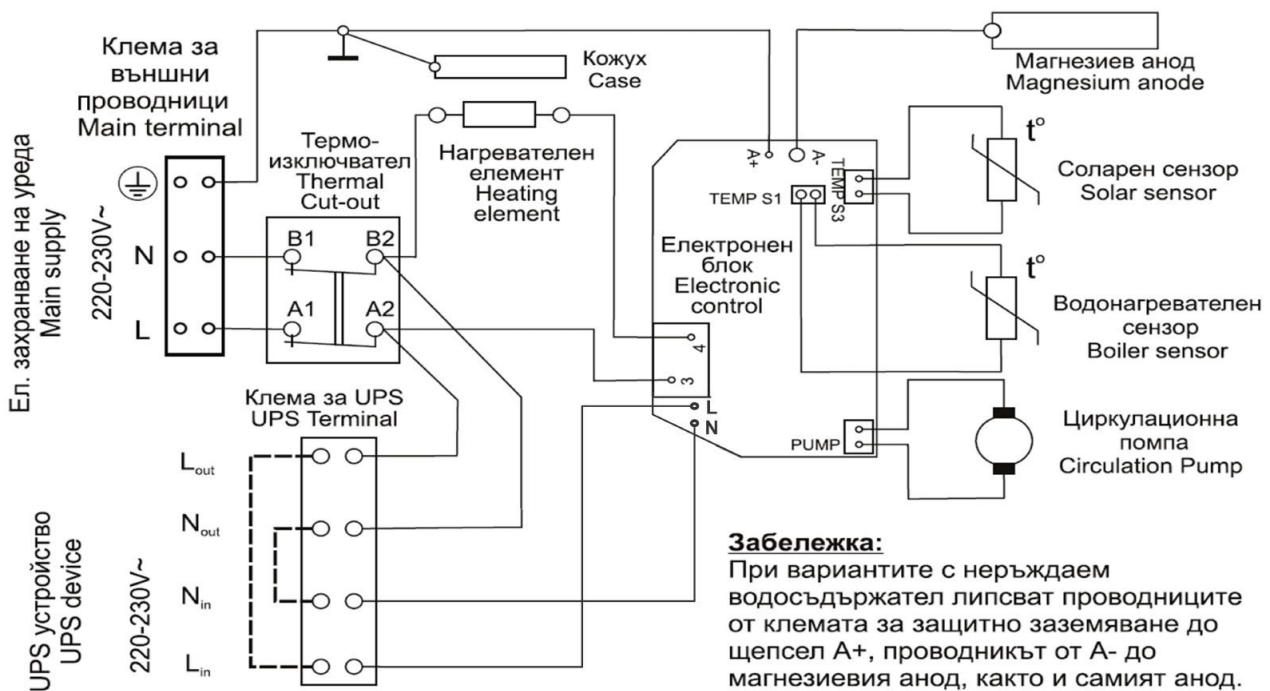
Клема за външни проводници
Main terminal

Ел. захранване на уреда
Main supply
220-230V~

N
L

Кожух
Case

Термо-изключвател
Thermal Cut-out

B1
B2
A1
A2

Нагревателен елемент
Heating element

Магнезиев анод
Magnesium anode

A+
A-

TEMP S1
TEMP S3

Соларен сензор
Solar sensor

t°

Електронен блок
Electronic control

4
3
L
N

t°

Водонагревателен сензор
Boiler sensor

PUMP

Циркулационна помпа
Circulation Pump

Клема за UPS
UPS Terminal

UPS устройство
UPS device
220-230V~

$L_{out}$
$N_{out}$
$N_{in}$
$L_{in}$

Забележка:
При вариантите с неръждаем водосъдържател липсват проводниците от клемата за защитно заземяване до щепсел A+, проводникът от A- до магнезиевия анод, както и самият анод.